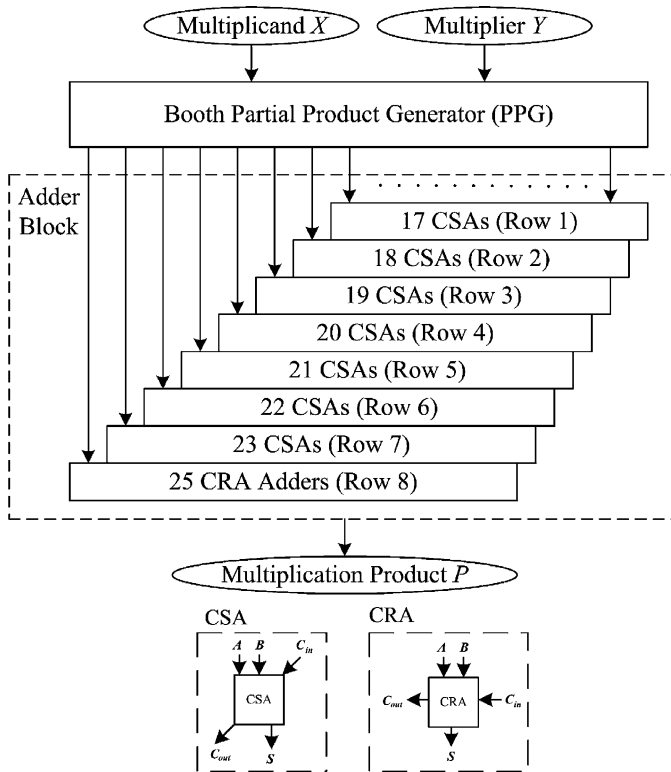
Multiplicand $X$

Multiplier $Y$

Booth Partial Product Generator (PPG)

Adder Block

17 CSAs (Row 1)

18 CSAs (Row 2)

19 CSAs (Row 3)

20 CSAs (Row 4)

21 CSAs (Row 5)

22 CSAs (Row 6)

23 CSAs (Row 7)

25 CRA Adders (Row 8)

Multiplication Product $P$

CSA

$A$ $B$ $C_{in}$

CSA

$C_{out}$ $S$

CRA

$A$ $B$

$C_{out}$ CRA $C_{in}$

$S$